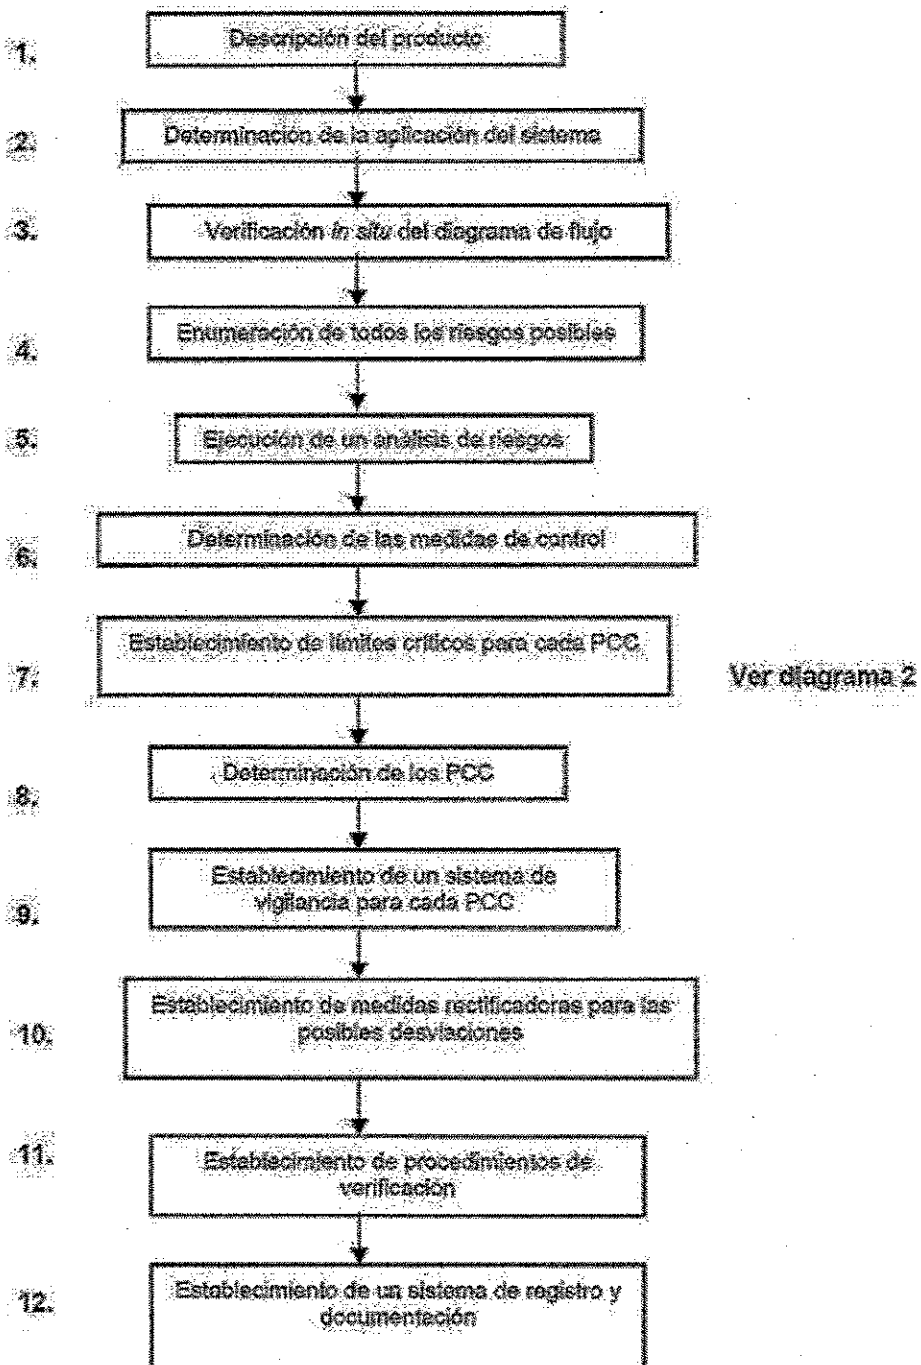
1. Descripción del producto

2. Determinación de la aplicación del sistema

3. Verificación *in situ* del diagrama de flujo

4. Enumeración de todos los riesgos posibles

5. Ejecución de un análisis de riesgos

6. Determinación de las medidas de control

7. Establecimiento de límites críticos para cada PCC

Ver diagrama 2

8. Determinación de los PCC

9. Establecimiento de un sistema de vigilancia para cada PCC

10. Establecimiento de medidas rectificadoras para las posibles desviaciones

11. Establecimiento de procedimientos de verificación

12. Establecimiento de un sistema de registro y documentación